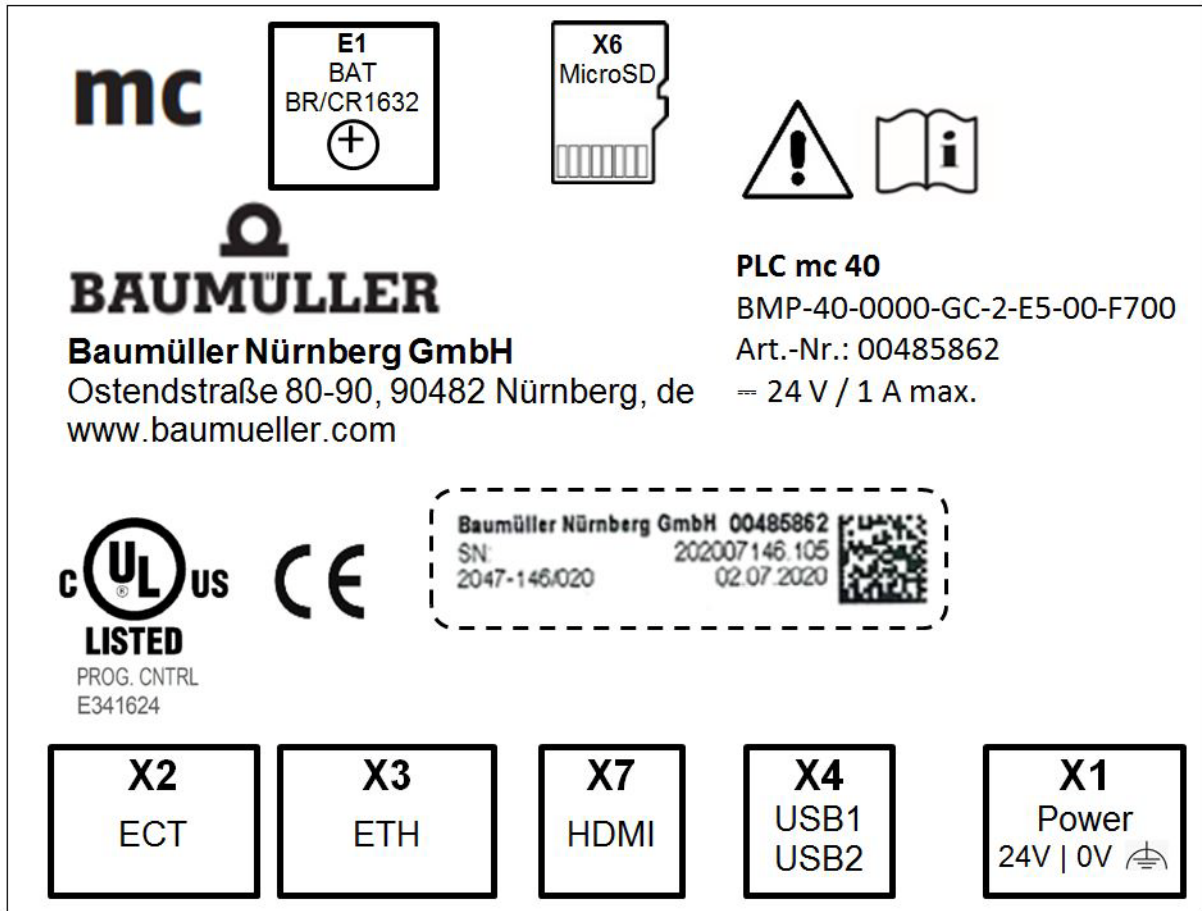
mc

E1
BAT
BR/CR1632
+

X6
MicroSD

BAUMÜLLER

Baumüller Nürnberg GmbH
Ostendstraße 80-90, 90482 Nürnberg, de
www.baumueller.com

PLC mc 40
BMP-40-0000-GC-2-E5-00-F700
Art.-Nr.: 00485862
⎓ 24 V / 1 A max.

c UL US
LISTED
PROG. CNTRL
E341624

CE

Baumüller Nürnberg GmbH 00485862
SN: 202007146.105
2047-146/020 02.07.2020

X2
ECT

X3
ETH

X7
HDMI

X4
USB1
USB2

X1
Power
24V | 0V